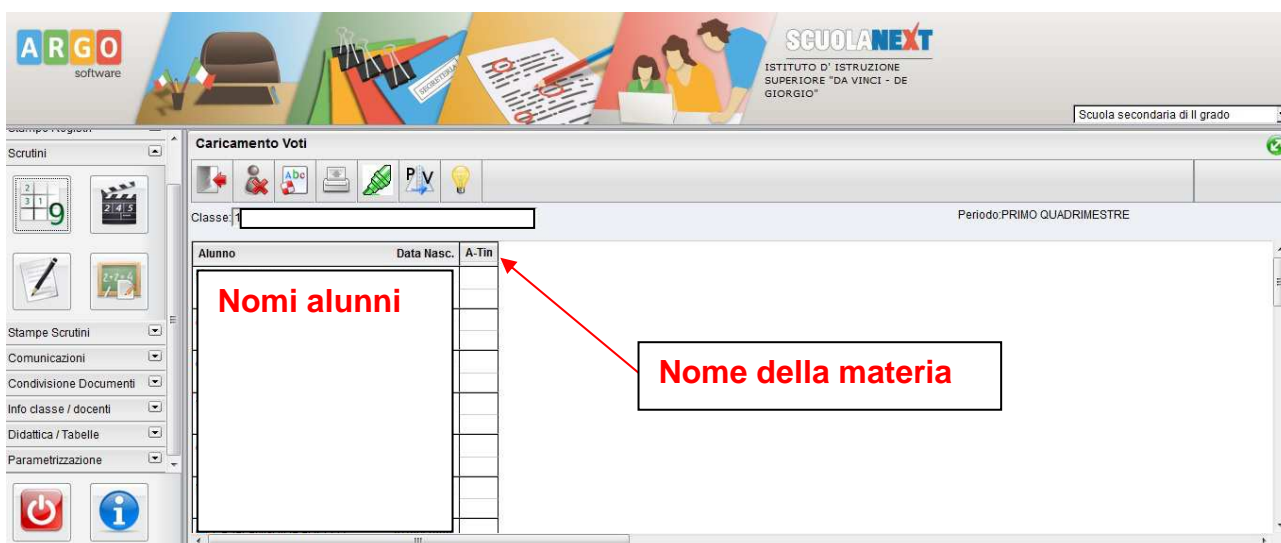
ARGO
software

SEGRETERIA

SCUOLANEXT
ISTITUTO D' ISTRUZIONE SUPERIORE "DA VINCI - DE GIORGIO"

Scuola secondaria di II grado

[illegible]
Scrutini

Caricamento Voti

Classe: 1

Periodo:PRIMO QUADRIMESTRE

| Alunno | Data Nasc. | A-Tin |
|---|---|---|

Nomi alunni

Nome della materia

Stampe Scrutini
Comunicazioni
Condivisione Documenti
Info classe / docenti
Didattica / Tabelle
Parametrizzazione